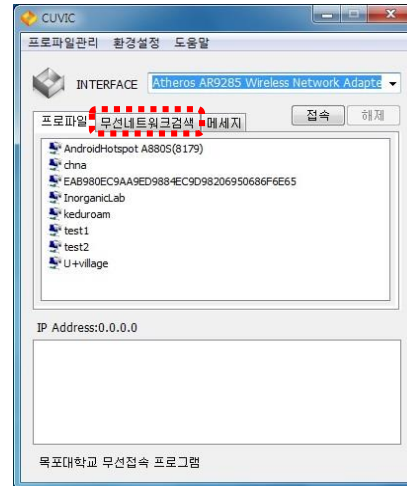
CUVIC

프로파일관리 환경설정 도움말

INTERFACE Atheros AR9285 Wireless Network Adapte

프로파일 무선네트워크검색 메세지

접속 해제

AndroidHotspot A880S(8179)
chna
EAB980EC9AA9ED9884EC9D98206950686F6E65
InorganicLab
keduroam
test1
test2
U+village

IP Address:0.0.0.0

목포대학교 무선접속 프로그램